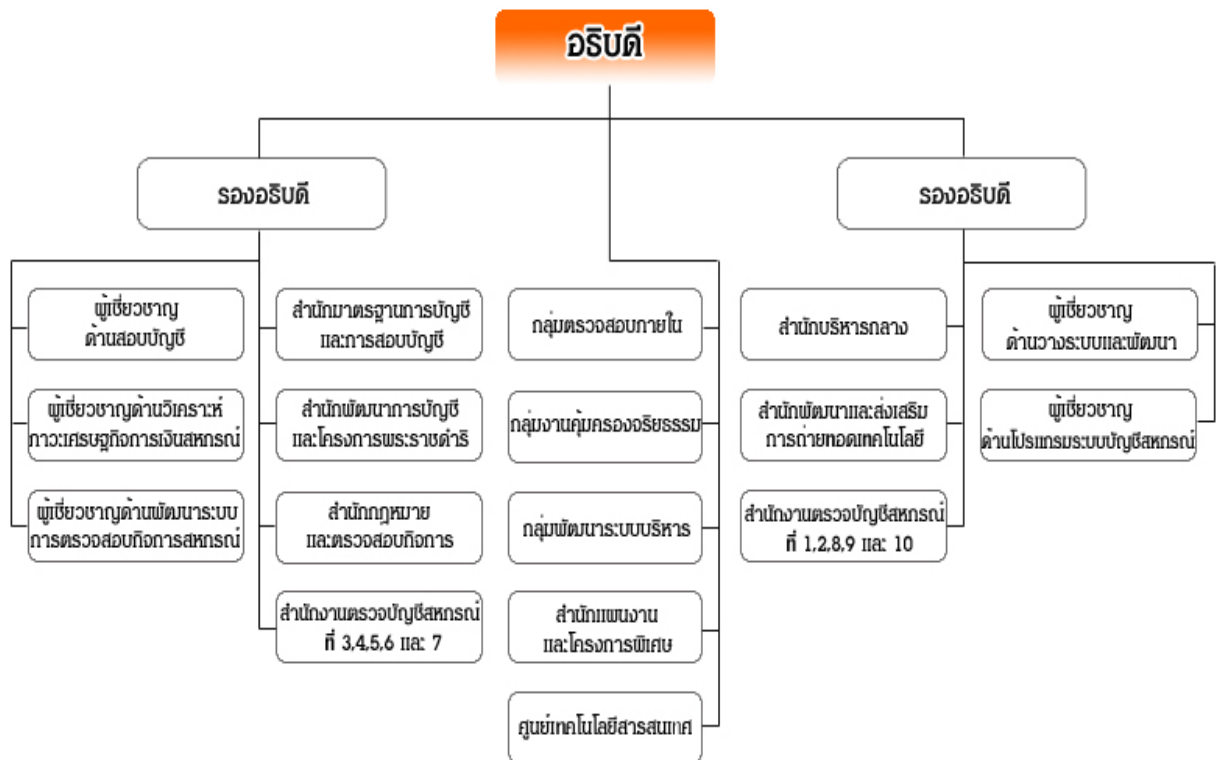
อธิบดี

รองอธิบดี

รองอธิบดี

ผู้เชี่ยวชาญ ด้านสอบบัญชี

ผู้เชี่ยวชาญด้านวิเคราะห์ ภาวะเศรษฐกิจการเงินสหกรณ์

ผู้เชี่ยวชาญด้านพัฒนาระบบ การตรวจสอบกิจการสหกรณ์

สำนักมาตรฐานการบัญชี และการสอบบัญชี

สำนักพัฒนาการบัญชี และโครงการพระราชดำริ

สำนักกฎหมาย และตรวจสอบกิจการ

สำนักงานตรวจบัญชีสหกรณ์ ที่ 3,4,5,6 และ 7

กลุ่มตรวจสอบภายใน

กลุ่มงานคุ้มครองจริยธรรม

กลุ่มพัฒนาระบบบริหาร

สำนักแผนงาน และโครงการพิเศษ

ศูนย์เทคโนโลยีสารสนเทศ

สำนักบริหารกลาง

สำนักพัฒนาและส่งเสริม การถ่ายทอดเทคโนโลยี

สำนักงานตรวจบัญชีสหกรณ์ ที่ 1,2,8,9 และ 10

ผู้เชี่ยวชาญ ด้านวางระบบและพัฒนา

ผู้เชี่ยวชาญ ด้านโปรแกรมระบบบัญชีสหกรณ์